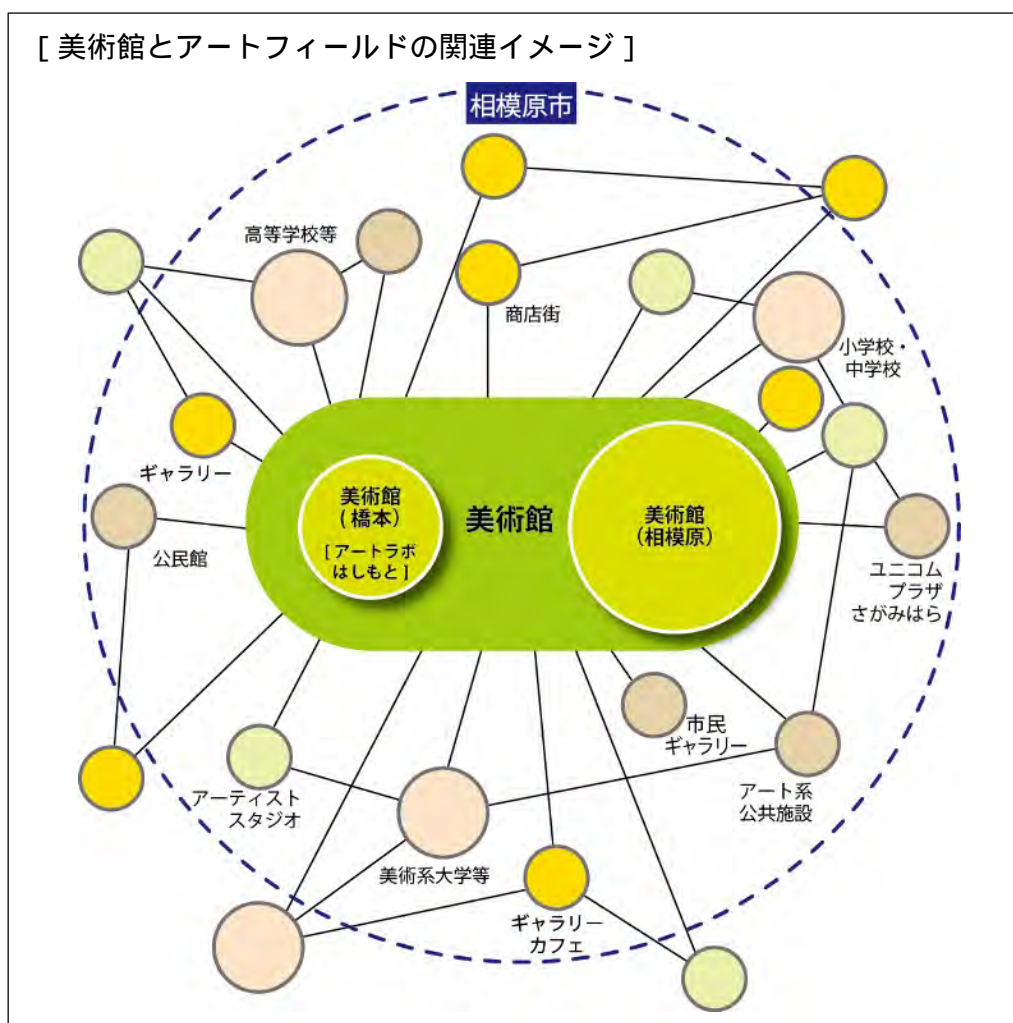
[ 美術館とアートフィールドの関連イメージ ]

相模原市

高等学校等

商店街

小学校・中学校

ギャラリー

公民館

美術館（橋本）
［アートラボはしもと］

美術館

美術館（相模原）

ユニコムプラザさがみはら

市民ギャラリー

アート系公共施設

アーティストスタジオ

美術系大学等

ギャラリーカフェ